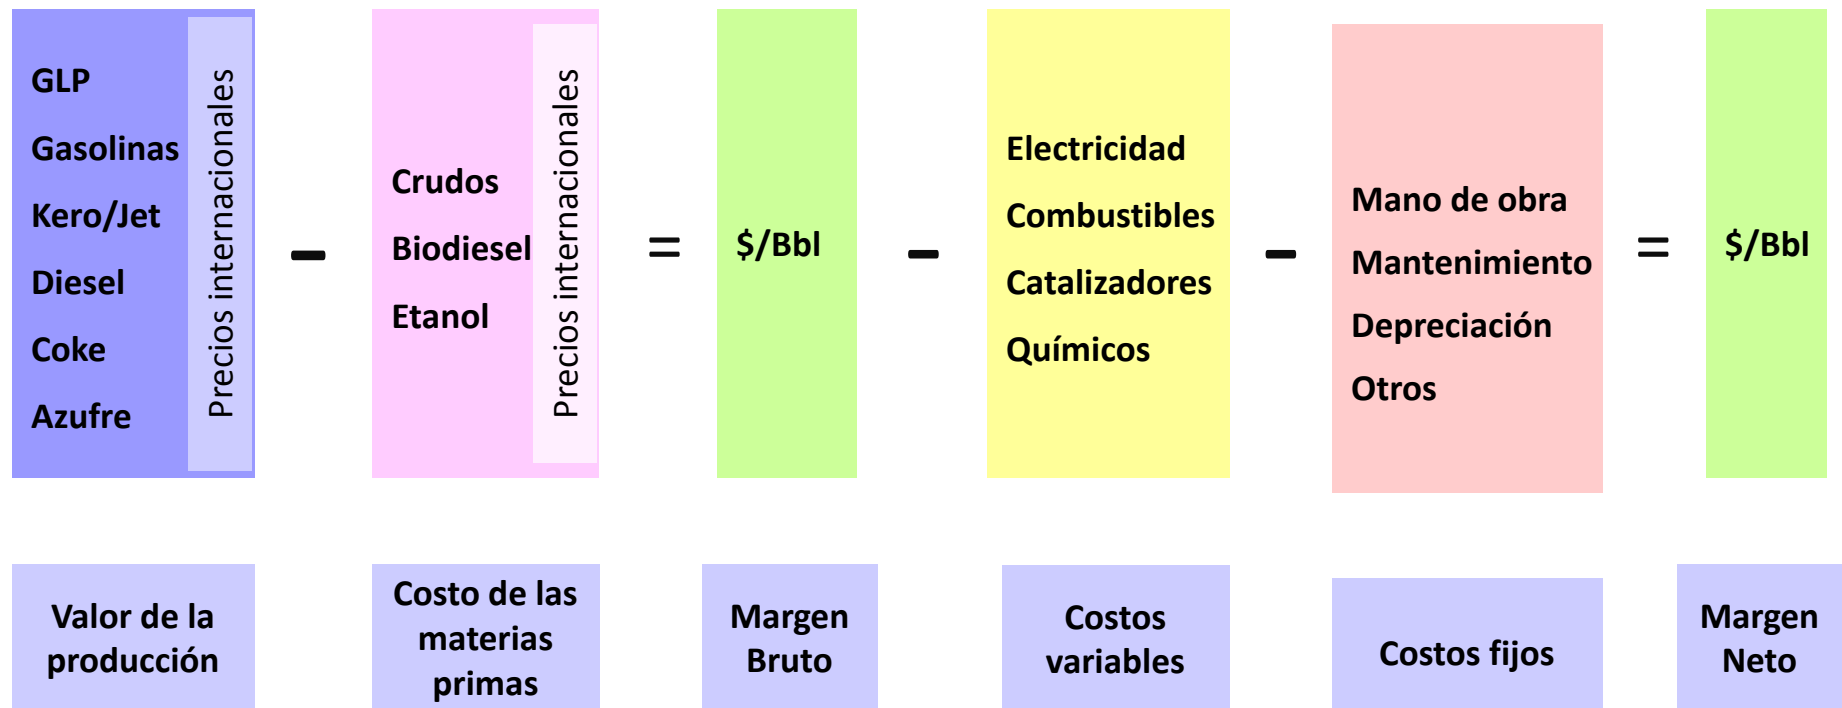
GLP
Gasolinas
Kero/Jet
Diesel
Coke
Azufre

Precios internacionales

–

Crudos
Biodiesel
Etanol

Precios internacionales

=

$/Bbl

–

Electricidad
Combustibles
Catalizadores
Químicos

–

Mano de obra
Mantenimiento
Depreciación
Otros

=

$/Bbl

Valor de la producción

Costo de las materias primas

Margen Bruto

Costos variables

Costos fijos

Margen Neto